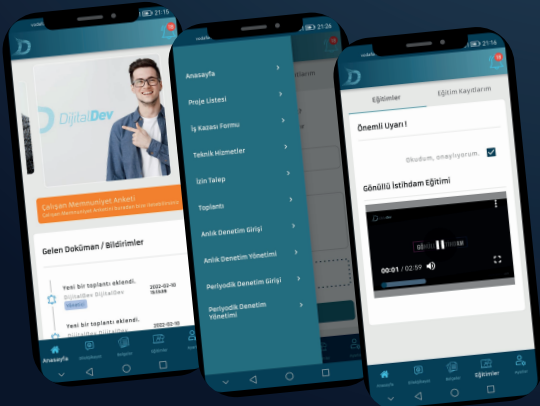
vodafone 21:15

DijitalDev

Çalışan Memnuniyet Anketi

Gelen Doküman / Bildirimler

Yeni bir toplantı eklendi.
DijitalDev DijitalDev
2022-02-10

Yeni bir toplantı eklendi.
2022-02-10

Anasayfa

21:26

Anasayfa
Proje Listesi
İş Kazası Formu
Teknik Hizmetler
İzin Talep
Toplantı
Anlık Denetim Girişi
Anlık Denetim Yönetimi
Periyodik Denetim Girişi
Periyodik Denetim Yönetimi

vodafone 21:26

Eğitimler
Eğitim Kayıtlarım

Önemli Uyarı !

Okudum, onaylıyorum.

Gönüllü İstihdam Eğitimi

00:01 / 02:59

Eğitimler